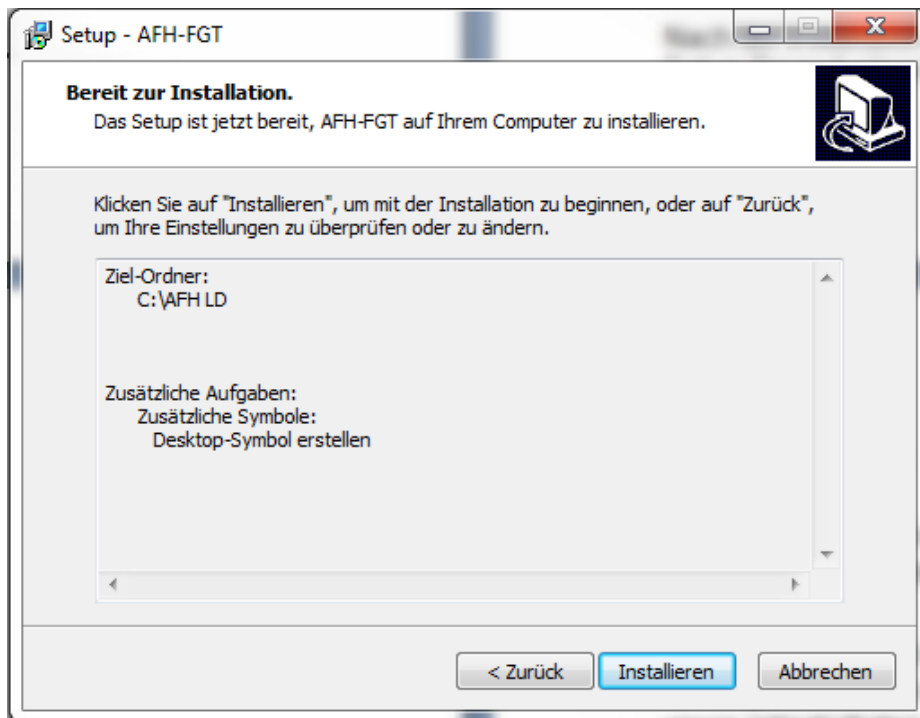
Setup - AFH-FGT

Bereit zur Installation.
Das Setup ist jetzt bereit, AFH-FGT auf Ihrem Computer zu installieren.

Klicken Sie auf "Installieren", um mit der Installation zu beginnen, oder auf "Zurück", um Ihre Einstellungen zu überprüfen oder zu ändern.

Ziel-Ordner:
C:\AFH LD

Zusätzliche Aufgaben:
Zusätzliche Symbole:
Desktop-Symbol erstellen

< Zurück
Installieren
Abbrechen